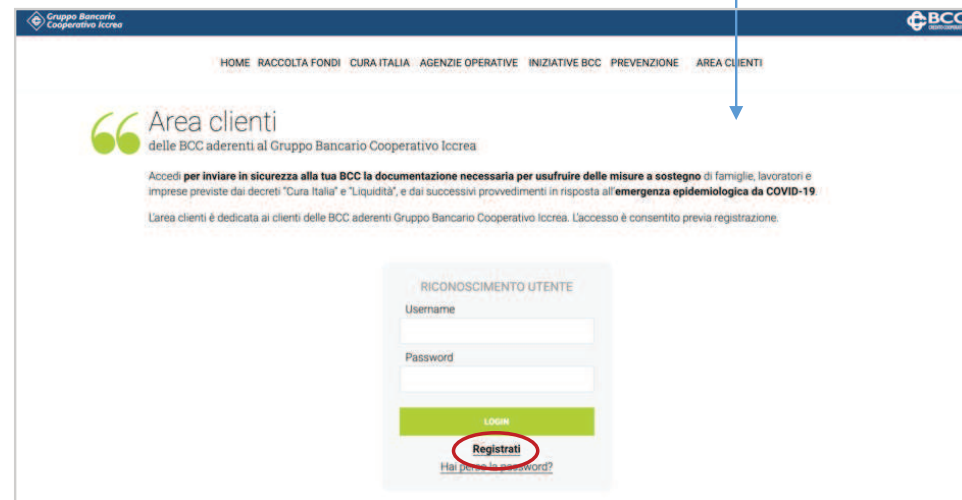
Gruppo Bancario Cooperativo Iccrea

BCC

HOME RACCOLTA FONDI CURA ITALIA AGENZIE OPERATIVE INIZIATIVE BCC PREVENZIONE AREA CLIENTI

Area clienti
delle BCC aderenti al Gruppo Bancario Cooperativo Iccrea

Accedi **per inviare in sicurezza alla tua BCC la documentazione necessaria per usufruire delle misure a sostegno** di famiglie, lavoratori e imprese previste dai decreti "Cura Italia" e "Liquidità", e dai successivi provvedimenti in risposta all'**emergenza epidemiologica da COVID-19**.

L'area clienti è dedicata ai clienti delle BCC aderenti Gruppo Bancario Cooperativo Iccrea. L'accesso è consentito previa registrazione.

RICONOSCIMENTO UTENTE

Username

Password

LOGIN

Registrati

Hai perso la password?